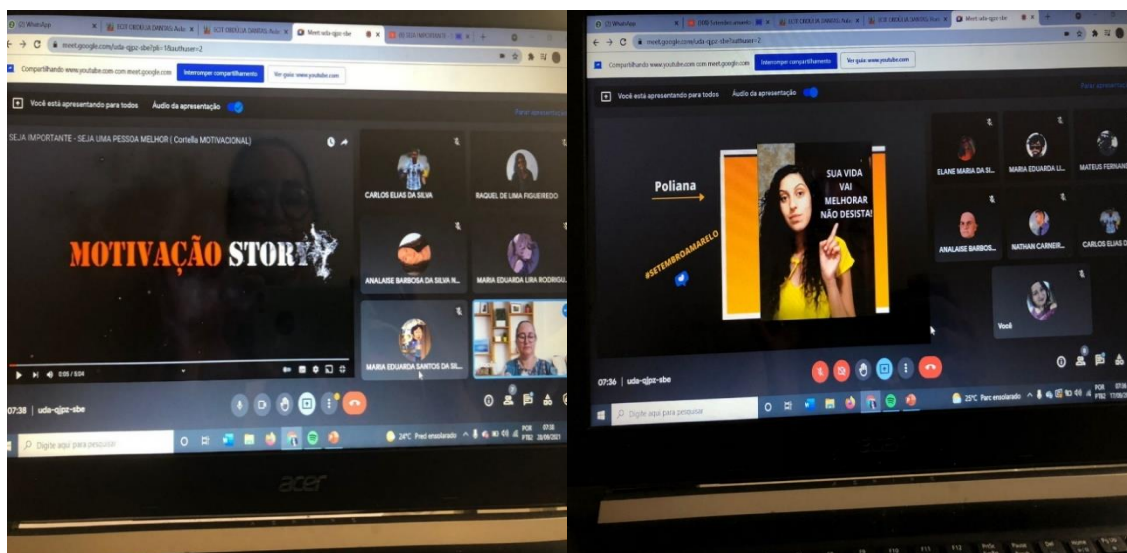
(2) WhatsApp | ECIT CIRDOLINA DANTAS Aula | ECIT CIRDOLINA DANTAS Aula | Meet uda-qjpz-sbe | SEJA IMPORTANTE

meet.google.com/uda-qjpz-sbe?pli=1&authuser=2

Compartilhando www.youtube.com com meet.google.com Interromper compartilhamento Ver guia www.youtube.com

Você está apresentando para todos Áudio da apresentação

Parar apresentação

SEJA IMPORTANTE - SEJA UMA PESSOA MELHOR ( Cortella MOTIVACIONAL)

MOTIVAÇÃO STORY

0:05 / 5:04

CARLOS ELIAS DA SILVA

RAQUEL DE LIMA FIGUEIREDO

ANALAISE BARBOSA DA SILVA N...

MARIA EDUARDA LIRA RODRIGU...

MARIA EDUARDA SANTOS DA SIL...

07:38 | uda-qjpz-sbe

Digite aqui para pesquisar

24°C Pred ensolarado POR PTB2 07:38 28/09/2021

acer

(2) WhatsApp | DDB Setembro amarelo | ECIT CIRDOLINA DANTAS Aula | ECIT CIRDOLINA DANTAS Aula | Meet uda-qjpz-sbe

meet.google.com/uda-qjpz-sbe?authuser=2

Compartilhando www.youtube.com com meet.google.com Interromper compartilhamento Ver guia www.youtube.com

Você está apresentando para todos Áudio da apresentação

Parar apresentação

Poliana

SUA VIDA VAI MELHORAR NÃO DESISTA!

#SETEMBROAMARELO

ELANE MARIA DA SI...

MARIA EDUARDA LI...

MATEUS FERNAN...

ANALAISE BARBOS...

NATHAN CARNEIR...

CARLOS ELIAS D...

Você

07:36 | uda-qjpz-sbe

Digite aqui para pesquisar

25°C Parc ensolarado POR PTB2 07:36 17/09/2021